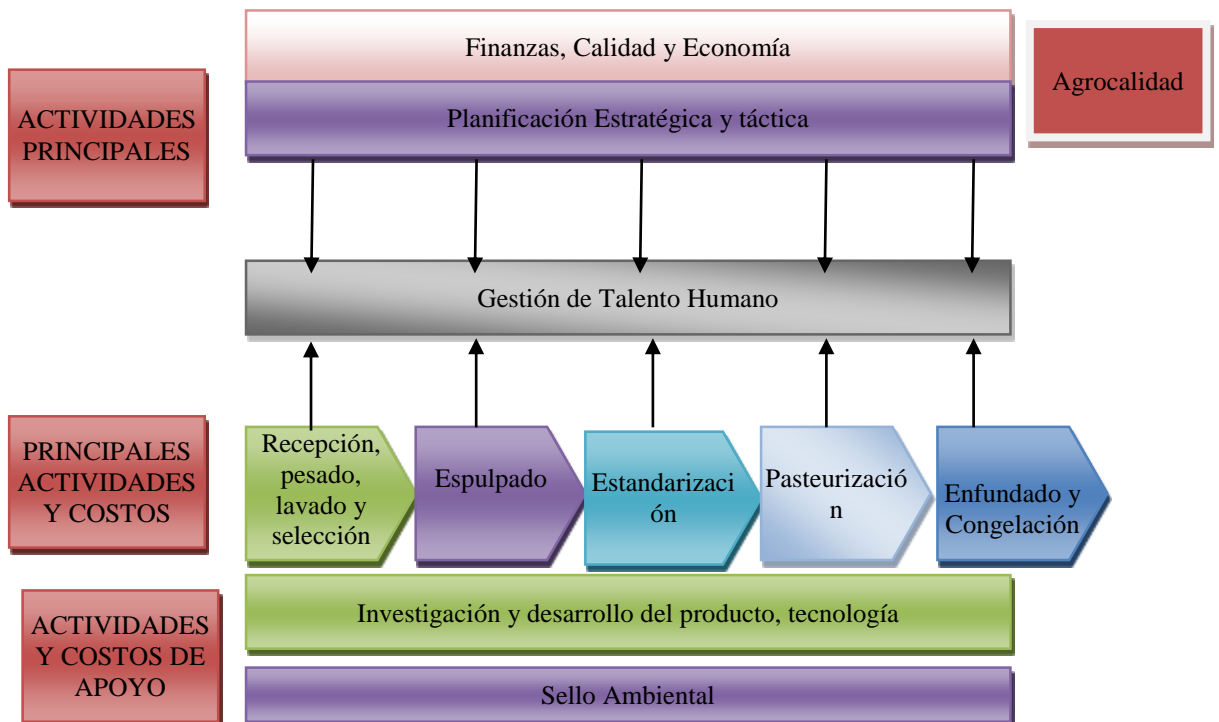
Finanzas, Calidad y Economía

Agrocalidad

ACTIVIDADES PRINCIPALES

Planificación Estratégica y táctica

Gestión de Talento Humano

PRINCIPALES ACTIVIDADES Y COSTOS

Recepción, pesado, lavado y selección

Espulpado

Estandarizaci ón

Pasteurizació n

Enfundado y Congelación

ACTIVIDADES Y COSTOS DE APOYO

Investigación y desarrollo del producto, tecnología

Sello Ambiental